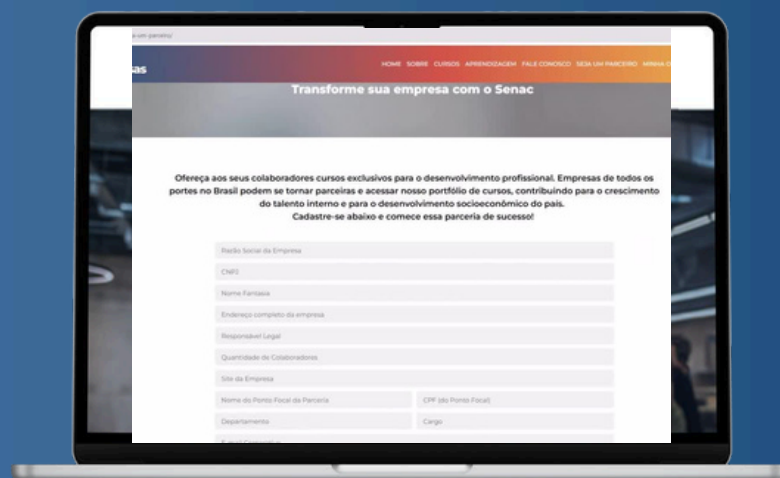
a um parceiro!

sas

HOME SOBRE CURSOS APRENDIZAGEM FALE CONOSCO SEJA UM PARCEIRO MINHA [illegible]

Transforme sua empresa com o Senac

Ofereça aos seus colaboradores cursos exclusivos para o desenvolvimento profissional. Empresas de todos os portes no Brasil podem se tornar parceiras e acessar nosso portfólio de cursos, contribuindo para o crescimento do talento interno e para o desenvolvimento socioeconômico do país.
Cadastre-se abaixo e comece essa parceria de sucesso!

Razão Social da Empresa

CNPJ

Nome Fantasia

Endereço completo da empresa

Responsável Legal

Quantidade de Colaboradores

Site da Empresa

Nome do Ponto Focal da Parceria

CPF (do Ponto Focal)

Departamento

Cargo

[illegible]